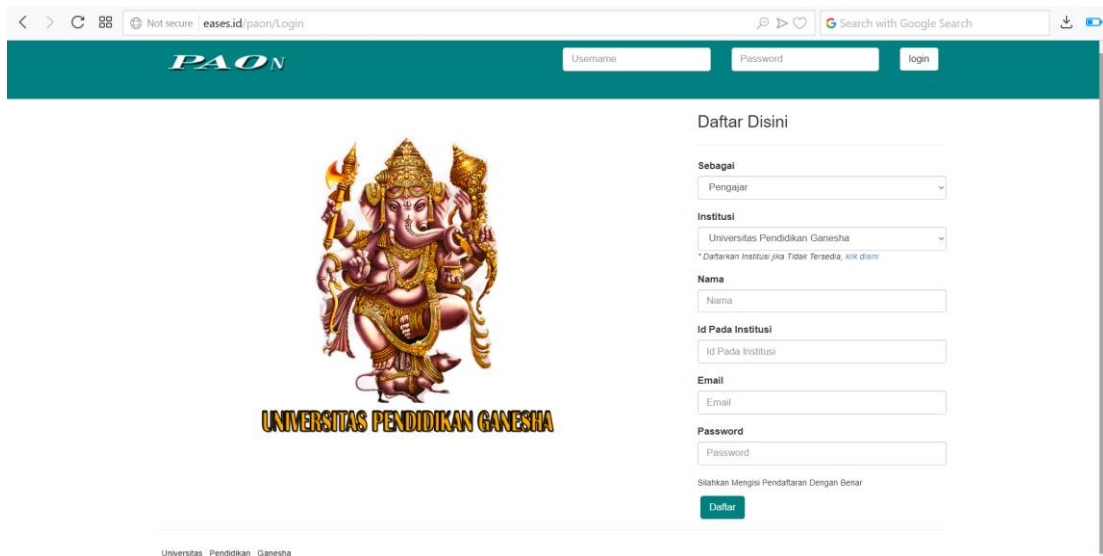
Not secure eases.id/paon/Login

Search with Google Search

PAON

Username

Password

login

Daftar Disini

Sebagai

Pengajar

Institusi

Universitas Pendidikan Ganesha

* Daftarkan Institusi jika Tidak Tersedia, klik disini

Nama

Nama

Id Pada Institusi

Id Pada Institusi

Email

Email

Password

Password

Silahkan Mengisi Pendaftaran Dengan Benar

Daftar

UNIVERSITAS PENDIDIKAN GANESHA

Universitas Pendidikan Ganesha